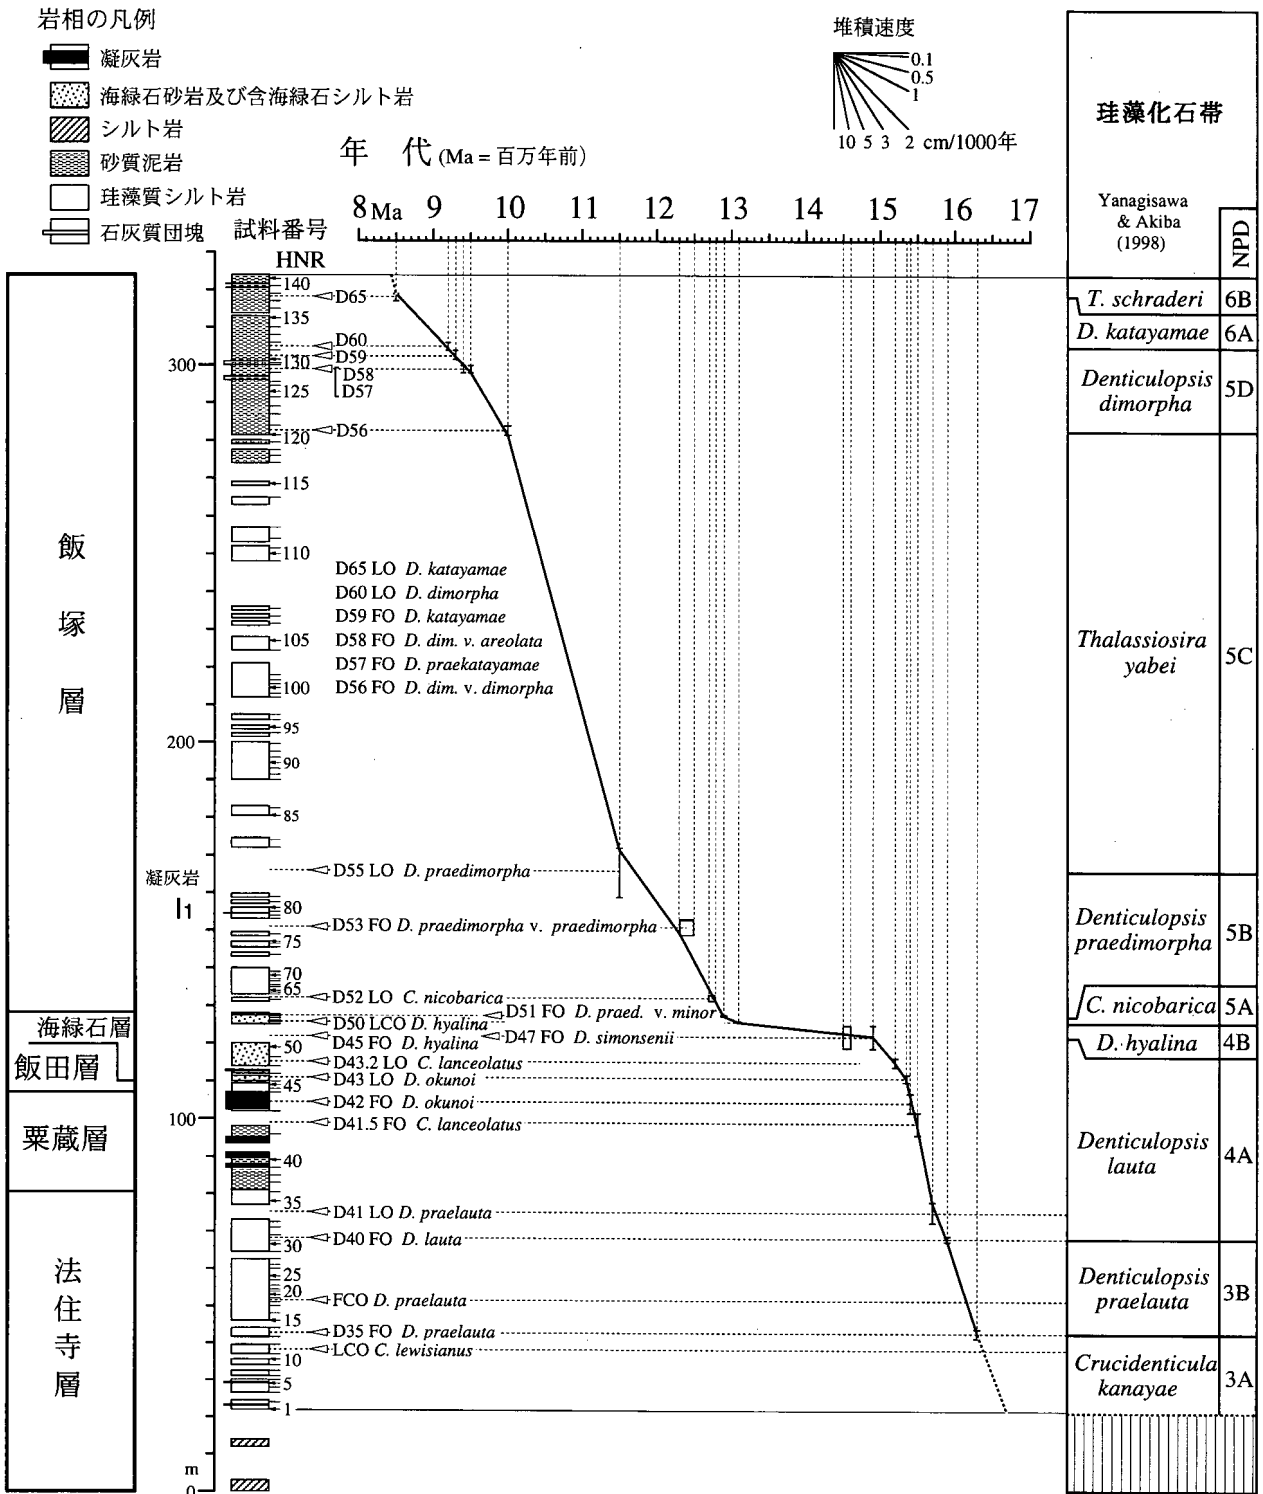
岩相の凡例

凝灰岩

海緑石砂岩及び含海緑石シルト岩

シルト岩

砂質泥岩

珪藻質シルト岩

石灰質団塊

試料番号

HNR

年　代 (Ma = 百万年前)

堆積速度

0.1
0.5
1
10 5 3 2 cm/1000年

8 Ma 9 10 11 12 13 14 15 16 17

珪藻化石帯

Yanagisawa & Akiba (1998)

NPD

140
135
130
125
120
115
110
105
100
95
90
85
80
75
70
65
50
45
40
35
30
25
20
15
10
5
1

300
200
100
m
0

D65
D60
D59
D58
D57
D56

D65 LO D. katayamae
D60 LO D. dimorpha
D59 FO D. katayamae
D58 FO D. dim. v. areolata
D57 FO D. praekatayamae
D56 FO D. dim. v. dimorpha

飯

塚

層

凝灰岩
I1

D55 LO D. praedimorpha
D53 FO D. praedimorpha v. praedimorpha
D52 LO C. nicobarica
D51 FO D. praed. v. minor
D50 LCO D. hyalina
D45 FO D. hyalina
D47 FO D. simonsenii
D43.2 LO C. lanceolatus
D43 LO D. okunoi
D42 FO D. okunoi
D41.5 FO C. lanceolatus
D41 LO D. praelauta
D40 FO D. lauta
FCO D. praelauta
D35 FO D. praelauta
LCO C. lewisianus

海緑石層
飯田層
栗蔵層

法
住
寺
層

| | |
|---|---|
| T. schraderi | 6B |
| D. katayamae | 6A |
| Denticulopsis dimorpha | 5D |
| Thalassiosira yabei | 5C |
| Denticulopsis praedimorpha | 5B |
| C. nicobarica | 5A |
| D. hyalina | 4B |
| Denticulopsis lauta | 4A |
| Denticulopsis praelauta | 3B |
| Crucidenticula kanayae | 3A |